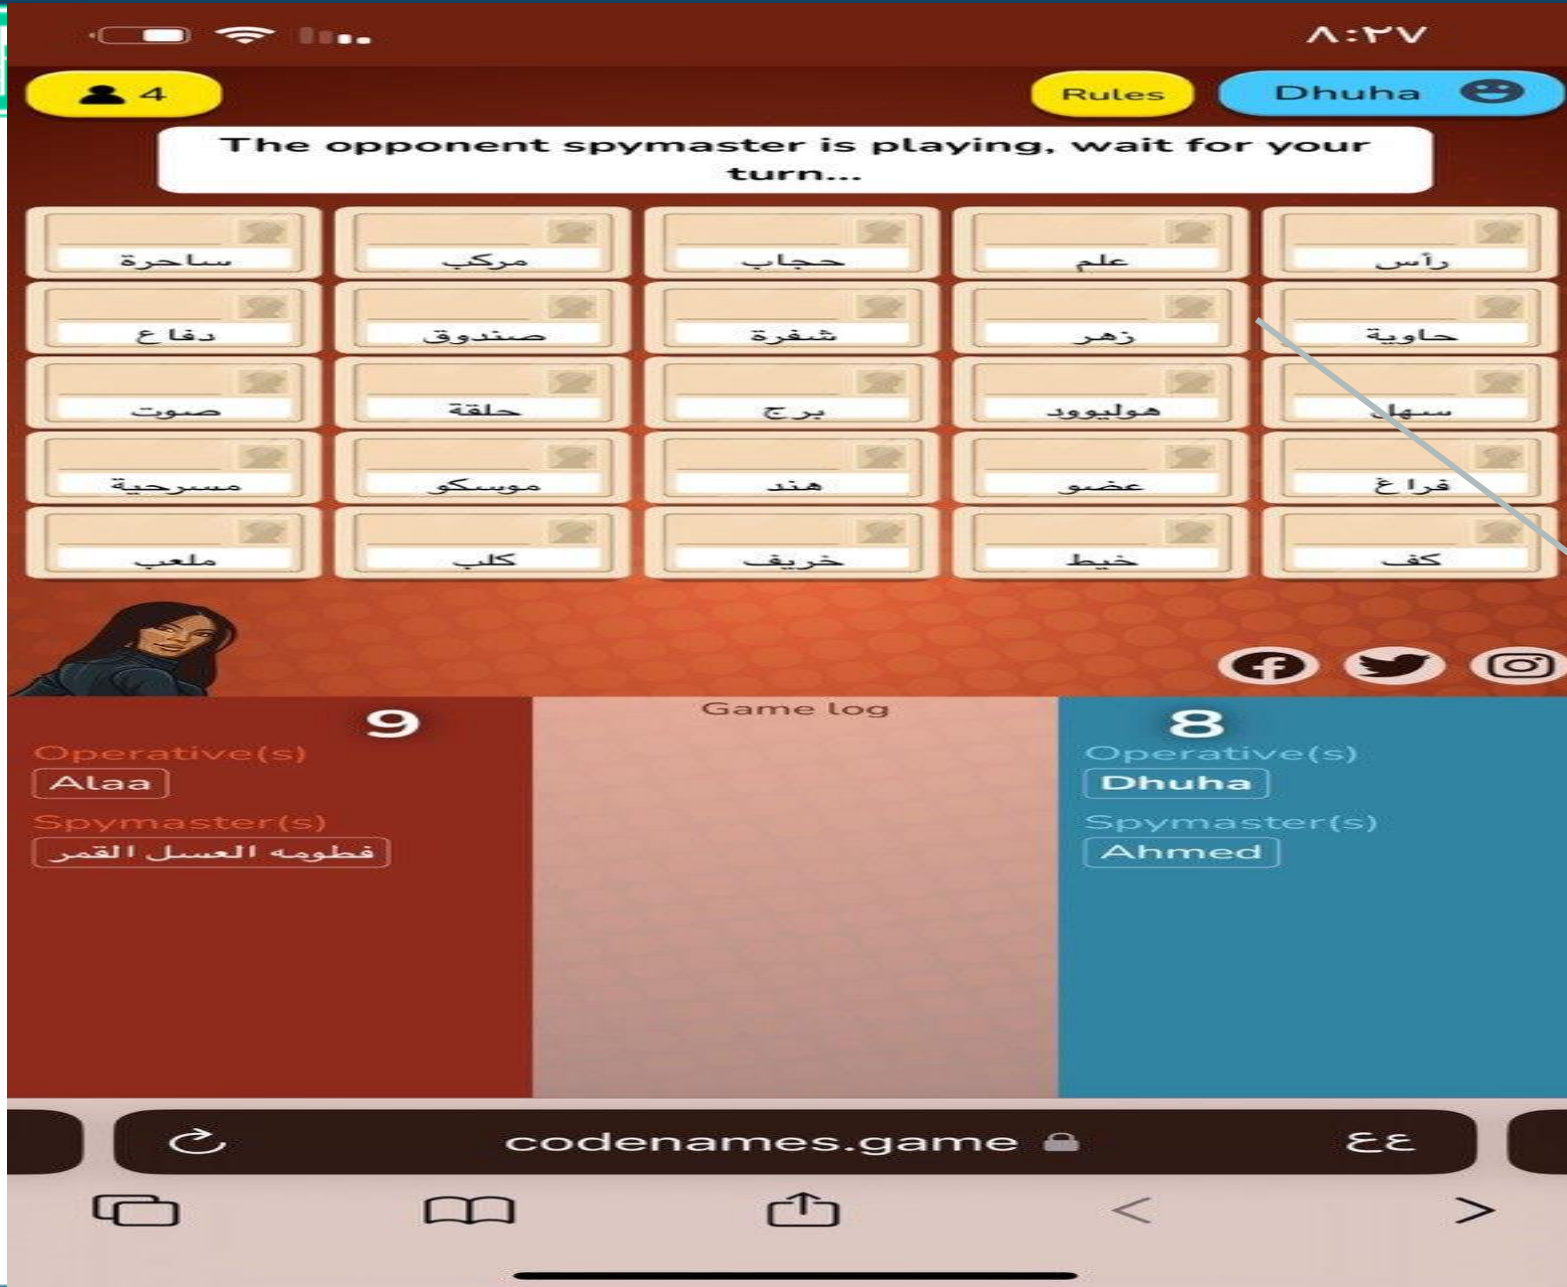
٨:٢٧

4

Rules

Dhuha

The opponent spymaster is playing, wait for your turn...

| ساحرة | مركب | حجاب | علم | رأس |
|---|---|---|---|---|
| دفاع | صندوق | شفرة | زهر | حاوية |
| صوت | حلقة | برج | هوليوود | سهل |
| مسرحية | موسكو | هند | عضو | فراغ |
| ملعب | كلب | خريف | خيط | كف |

9
Operative(s)
Alaa
Spymaster(s)
فطومه العسل القمر

Game log

8
Operative(s)
Dhuha
Spymaster(s)
Ahmed

codenames.game

ڠڠ